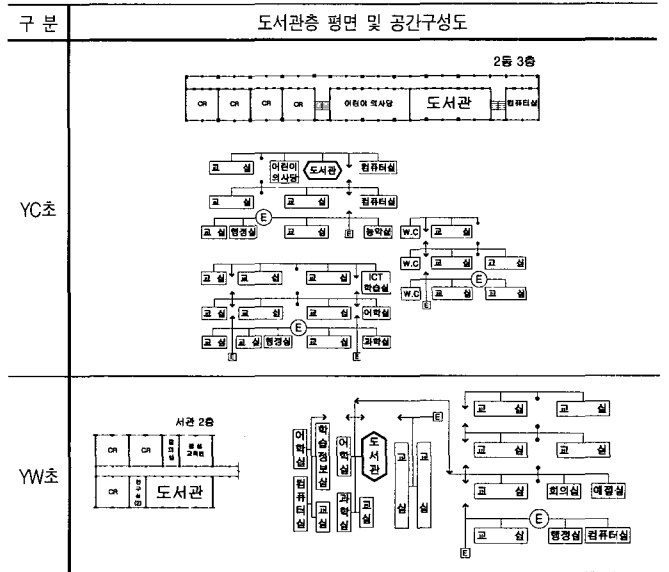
| 구 분 | 도서관층 평면 및 공간구성도 |
|---|---|
| YC초 | 2동 3층<br>CR CR CR CR 어린이 의사당 도서관 컴퓨터실<br>교 실 어린이 의사당 도서관 컴퓨터실<br>교 실 교 실 컴퓨터실<br>E<br>교 실 행정실 교 실 E 농악실<br>W.C 교 실<br>W.C 교 실 교 실<br>E<br>W.C 교 실 교 실<br>E<br>교 실 교 실 교 실 ICT 학습실<br>교 실 교 실 교 실 어학실<br>E<br>교 실 교 실 행정실 교 실 과학실<br>E E |
| YW초 | 서관 2층<br>CR CR 컴퓨터실 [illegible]<br>CR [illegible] 도서관<br>어학실 학습정보실 어학실 도서관 교실 교실<br>컴퓨터실 교실 과학실 교실<br>E<br>교 실 교 실<br>교 실 교 실<br>교 실 회의실 예절실<br>E<br>교 실 행정실 컴퓨터실<br>E |